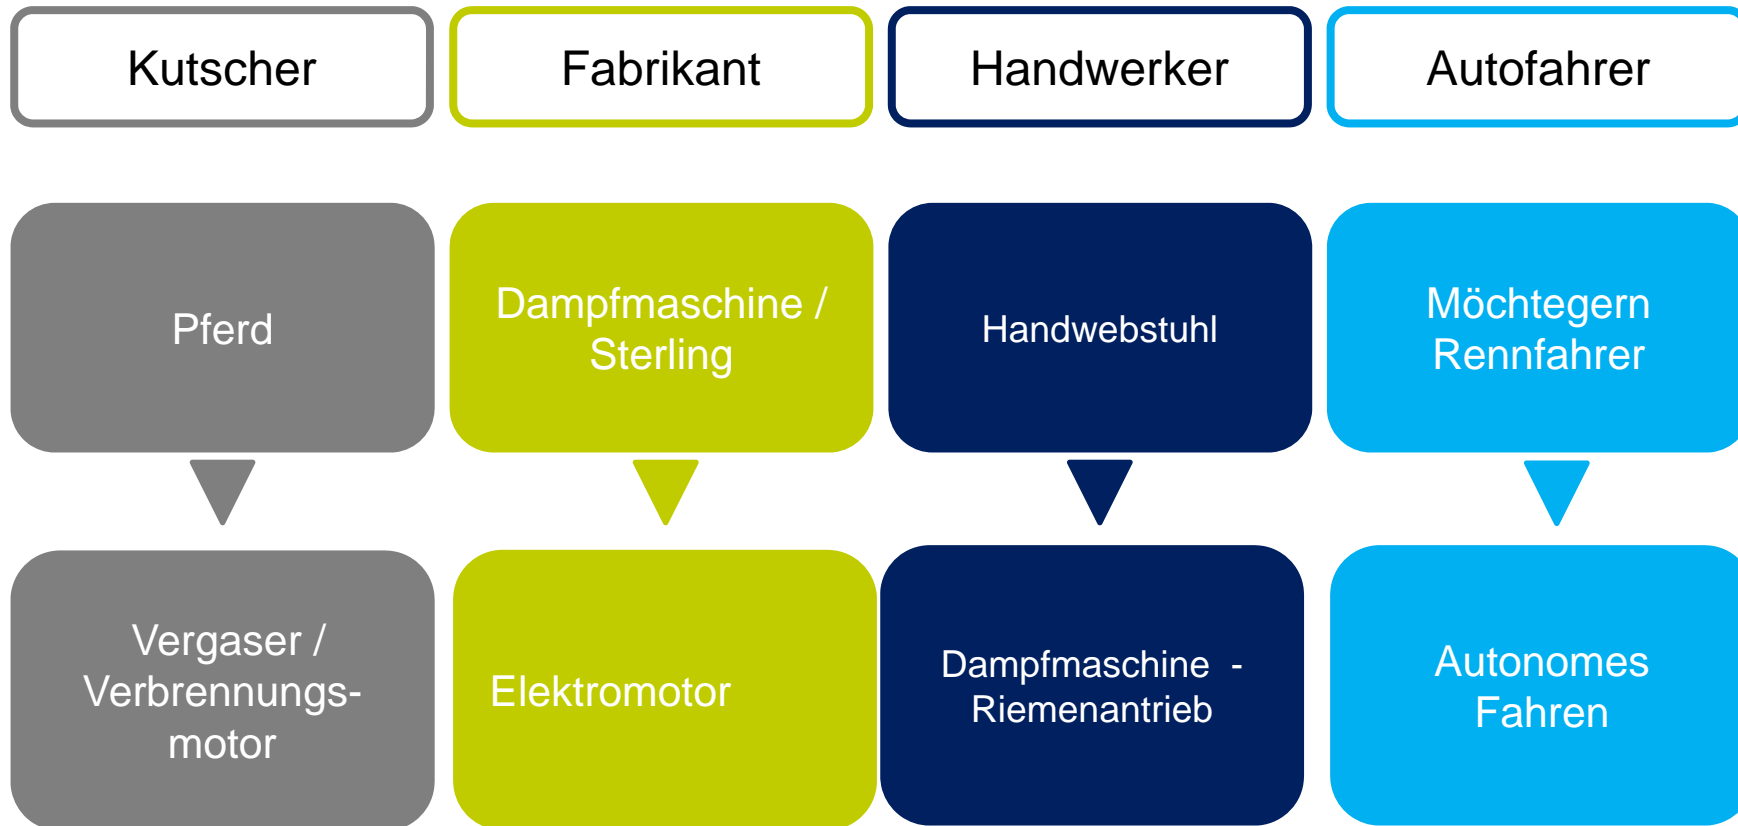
Kutscher

Pferd

Vergaser / Verbrennungsmotor

Fabrikant

Dampfmaschine / Sterling

Elektromotor

Handwerker

Handwebstuhl

Dampfmaschine - Riemenantrieb

Autofahrer

Möchtegern Rennfahrer

Autonomes Fahren